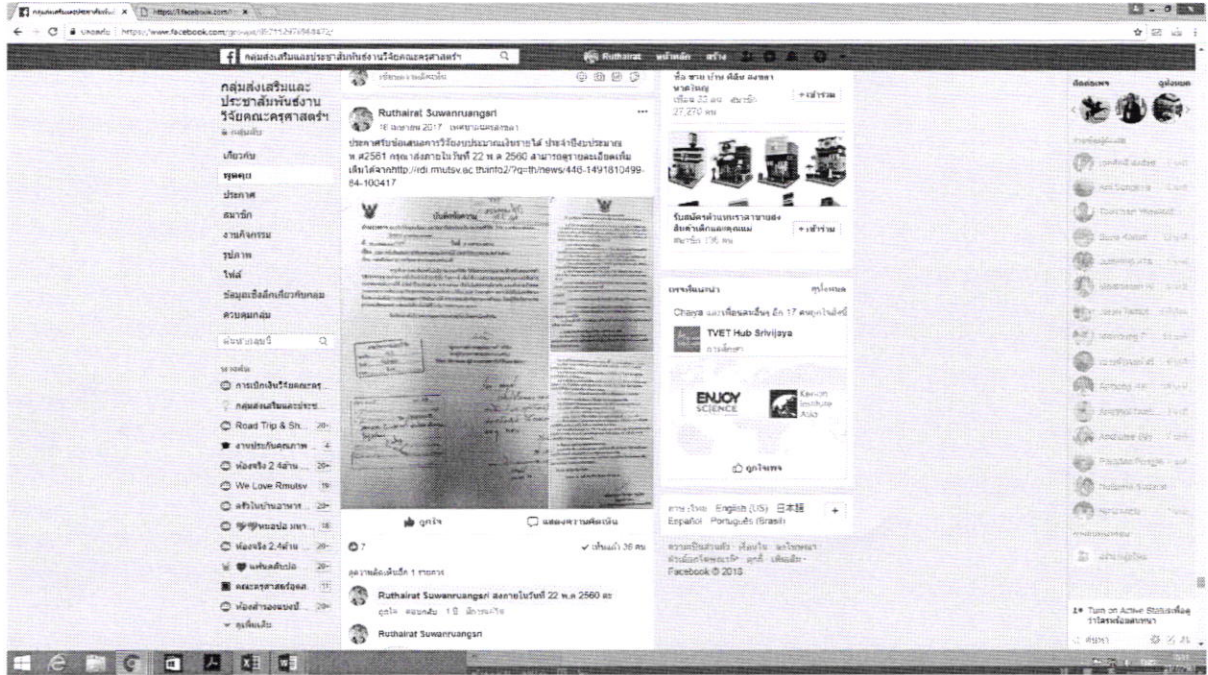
https://www.facebook.com/groups/

กลุ่มส่งเสริมและประชาสัมพันธ์งานวิจัยคณะครุศาสตร์

Ruthairat หน้าหลัก สร้าง

กลุ่มส่งเสริมและประชาสัมพันธ์งานวิจัยคณะครุศาสตร์

เกี่ยวกับ
พูดคุย
ประกาศ
สมาชิก
งานกิจกรรม
รูปภาพ
ไฟล์
ข้อมูลเชิงลึกเกี่ยวกับกลุ่ม
ควบคุมกลุ่ม

ค้นหาบกลุ่มนี้

ทางลัด
การเบิกเงินวิจัยคณะครุ...
กลุ่มส่งเสริมและประช...
Road Trip & Sh... 20+
งานประกันคุณภาพ... 4
ห้องจริง 2 4ห้าม... 20+
We Love Rmutsv 19
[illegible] 20+
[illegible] 18
ห้องจริง 2 4ห้าม... 20+
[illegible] 20+
คณะครุศาสตร์อุตส... 11
ห้องสำรองแบบนี้... 20+
ดูเพิ่มเติม

Ruthairat Suwanruangsri
16 เมษายน 2017

ประกาศรับข้อเสนอการวิจัยงบประมาณเงินรายได้ ประจำปีงบประมาณ พ.ศ.2561 กรุณาส่งภายในวันที่ 22 พ.ค.2560 สามารถดูรายละเอียดเพิ่มเติมได้ตามhttp://rdi.rmutsv.ac.th/info2/?q=th/news/446-1491810499-84-100417

บันทึกข้อความ

ถูกใจ
แสดงความคิดเห็น
7
เห็นแล้ว 38 คน

ดูความคิดเห็นอีก 1 รายการ

Ruthairat Suwanruangsri ส่งภายในวันที่ 22 พ.ค.2560 ค่ะ
ถูกใจ ตอบกลับ 1 ปี

Ruthairat Suwanruangsri

+ เข้าร่วม
สมาชิก 27,270 คน

รับสมัครตัวแทนจำหน่าย
+ เข้าร่วม
สมาชิก 136 คน

เพจที่แนะนำ
Chaiya และเพื่อนคนอื่นๆ อีก 17 คนถูกใจเพจนี้
TVET Hub Srivijaya
การศึกษา

ENJOY SCIENCE
Kenan Institute Asia

ถูกใจเพจ

ภาษาไทย English (US) 日本語 Español Português (Brasil)

ความเป็นส่วนตัว · เงื่อนไข · โฆษณา · ตัวเลือกโฆษณา · คุกกี้ · เพิ่มเติม
Facebook © 2018

ติดต่อ กลุ่มแชท

Turn on Active Status เพื่อดูว่าใครพร้อมสนทนา
ค้นหา